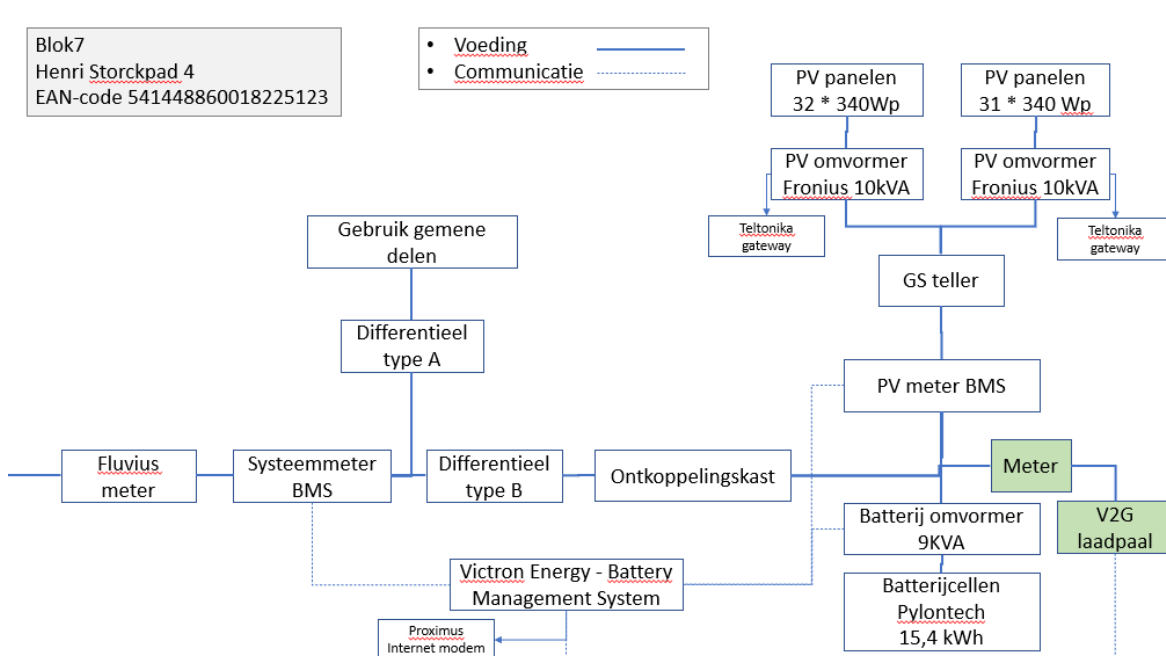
Blok7
Henri Storckpad 4
EAN-code 541448860018225123

• Voeding
• Communicatie

PV panelen
32 * 340Wp

PV panelen
31 * 340 Wp

PV omvormer
Fronius 10kVA

PV omvormer
Fronius 10kVA

Teltonika gateway

Teltonika gateway

Gebruik gemene delen

GS teller

Differentieel type A

PV meter BMS

Fluvius meter

Systeemmeter BMS

Differentieel type B

Ontkoppelingskast

Meter

Batterij omvormer
9KVA

V2G laadpaal

Victron Energy - Battery Management System

Batterijcellen Pylontech
15,4 kWh

Proximus Internet modem